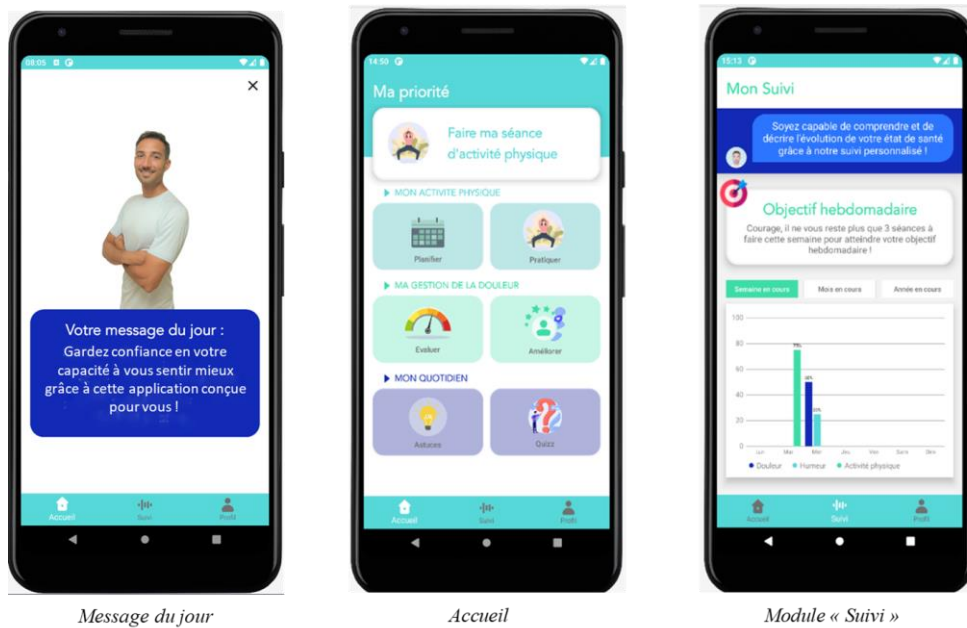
08:05

×

Votre message du jour :
Gardez confiance en votre capacité à vous sentir mieux grâce à cette application conçue pour vous !

Accueil Suivi Profil

Message du jour

14:50

Ma priorité

Faire ma séance d'activité physique

▶ MON ACTIVITE PHYSIQUE

Planifier Pratiquer

▶ MA GESTION DE LA DOULEUR

Evaluer Améliorer

▶ MON QUOTIDIEN

Astuces Quizz

Accueil Suivi Profil

Accueil

15:13

Mon Suivi

Soyez capable de comprendre et de décrire l'évolution de votre état de santé grâce à notre suivi personnalisé !

Objectif hebdomadaire

Courage, il ne vous reste plus que 3 séances à faire cette semaine pour atteindre votre objectif hebdomadaire !

Semaine en cours Mois en cours Année en cours

100
80
60
40
20
0

75%
50%
25%

Lun Mar Mer Jeu Ven Sam Dim

● Douleur ● Humeur ● Activité physique

Accueil Suivi Profil

Module « Suivi »